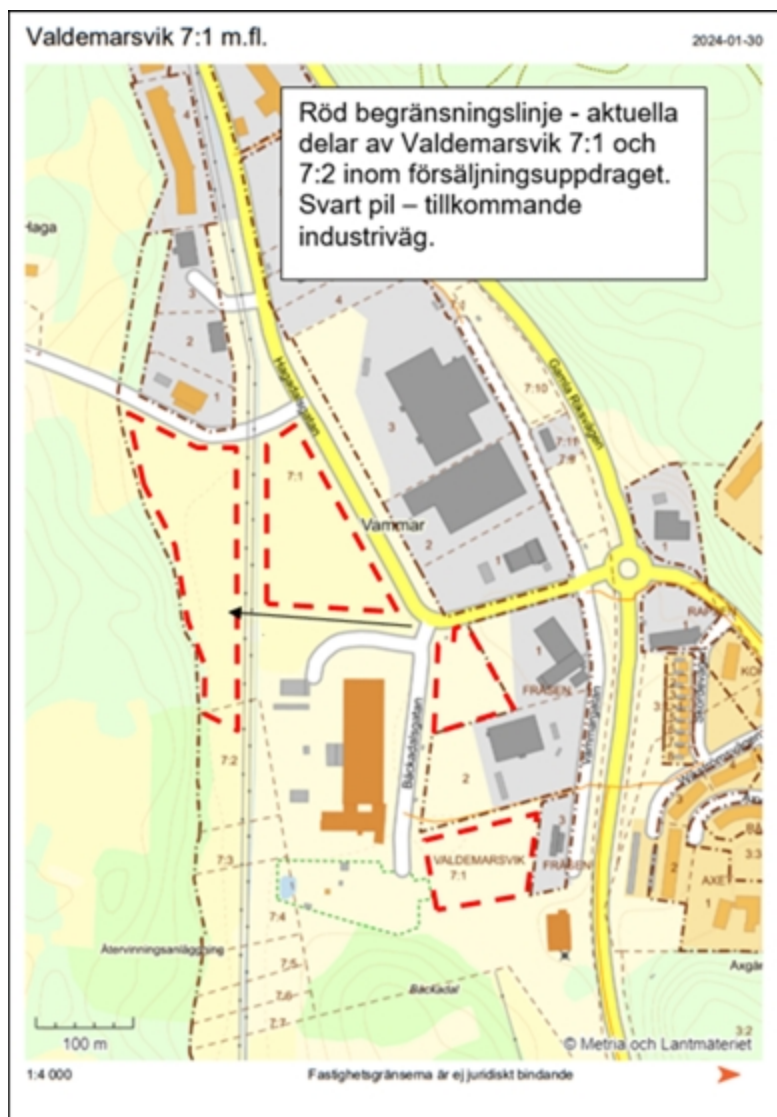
Valdemarsvik 7:1 m.fl.

2024-01-30

Röd begränsningslinje - aktuella delar av Valdemarsvik 7:1 och 7:2 inom försäljningsuppdraget. Svart pil – tillkommande industriväg.

Haga

4

3

2

1

4

3

2

Hagebyvägen

Gamla Riksvägen

7:10

7:11

7:9

7:1

Vammar

2

1

RAPP

FRÄSEN

Bäckdalsgatan

Vammargatan

KO

2

3

VALDEMARSVIK 7:1

FRÄSEN

7:2

7:3

7:4

7:5

7:6

7:7

AXE

3:3

Återvinningsanläggning

Bäckdal

Axgår

100 m

3:2

© Metria och Lantmäteriet

1:4 000

Fastighetsgränserna är ej juridiskt bindande